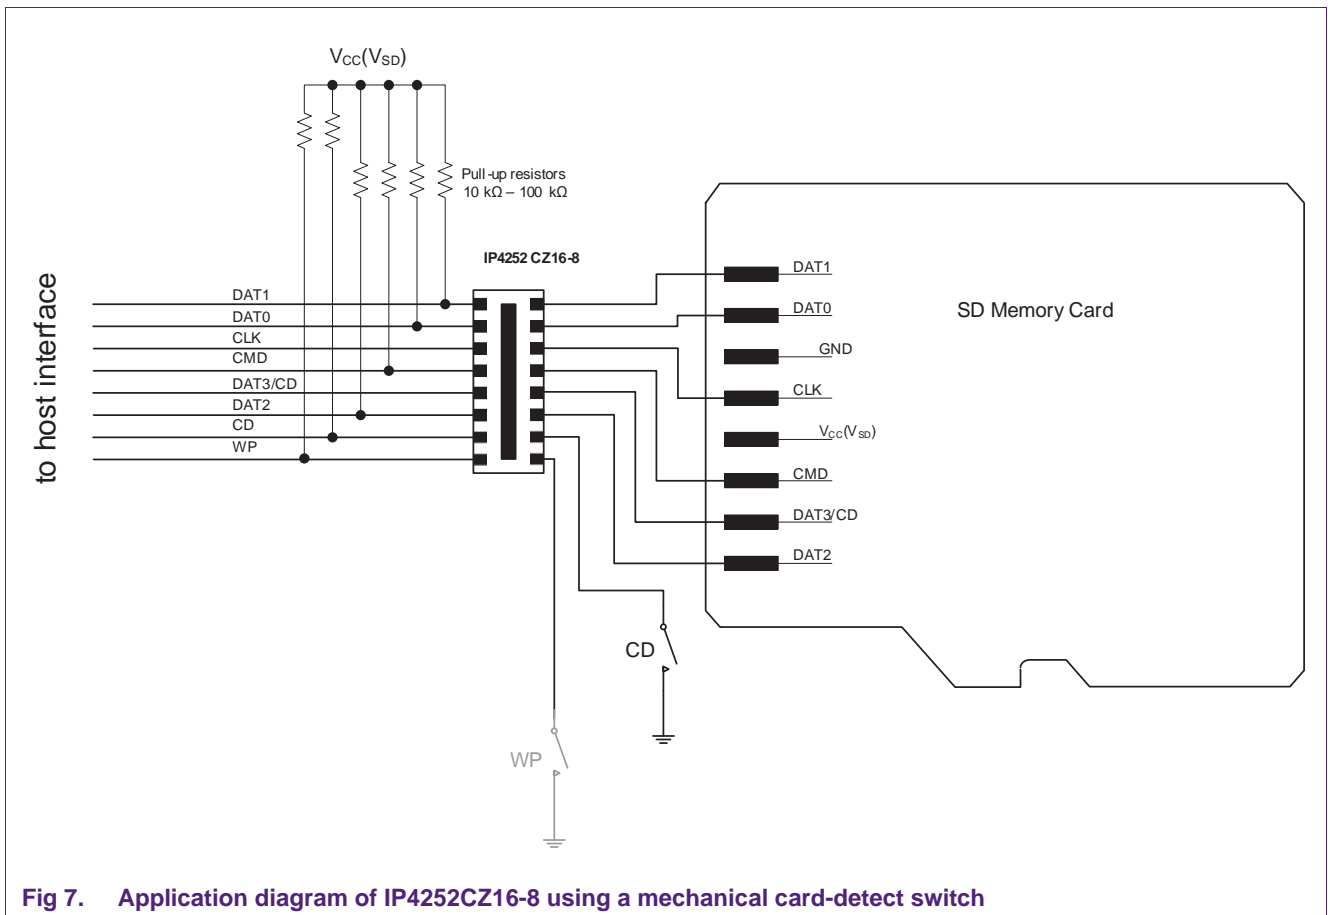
$V_{CC}(V_{SD})$

Pull-up resistors
10 kΩ – 100 kΩ

IP4252 CZ16-8

to host interface

DAT1
DAT0
CLK
CMD
DAT3/CD
DAT2
CD
WP

DAT1
DAT0
GND
CLK
$V_{CC}(V_{SD})$
CMD
DAT3/CD
DAT2

SD Memory Card

CD

WP

Fig 7. Application diagram of IP4252CZ16-8 using a mechanical card-detect switch